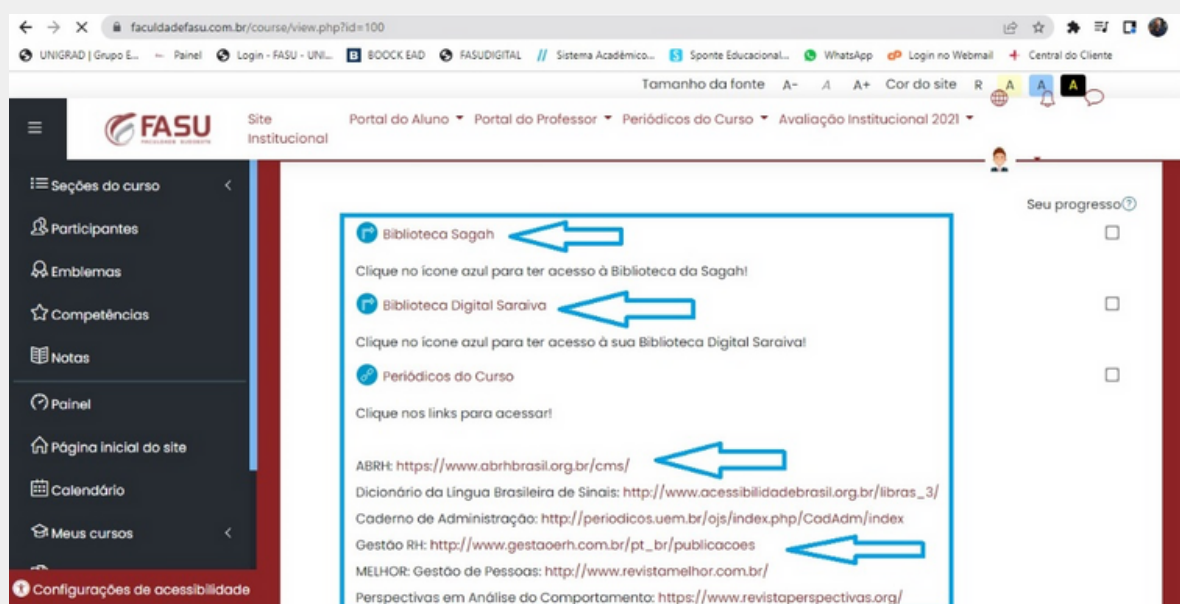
faculdadefasu.com.br/course/view.php?id=100

UNIGRAD | Grupo E... Painel Login - FASU - UNI... BOOCK EAD FASUDIGITAL Sistema Acadêmico... Sponte Educacional... WhatsApp Login no Webmail Central do Cliente

Tamanho da fonte A- A A+ Cor do site R A A A

FASU
FACULDADE SUDOESTE

Site Institucional Portal do Aluno Portal do Professor Periódicos do Curso Avaliação Institucional 2021

Seções do curso
Participantes
Emblemas
Competências
Notas
Painel
Página inicial do site
Calendário
Meus cursos
Configurações de acessibilidade

Seu progresso

Biblioteca Sagah

Clique no ícone azul para ter acesso à Biblioteca da Sagah!

Biblioteca Digital Saraiva

Clique no ícone azul para ter acesso à sua Biblioteca Digital Saraiva!

Periódicos do Curso

Clique nos links para acessar!

ABRH: https://www.abrhbrasil.org.br/cms/
Dicionário da Língua Brasileira de Sinais: http://www.acessibilidadebrasil.org.br/libras_3/
Caderno de Administração: http://periodicos.uem.br/ojs/index.php/CadAdm/index
Gestão RH: http://www.gestaoerh.com.br/pt_br/publicacoes
MELHOR: Gestão de Pessoas: http://www.revistamelhor.com.br/
Perspectivas em Análise do Comportamento: https://www.revistaperspectivas.org/